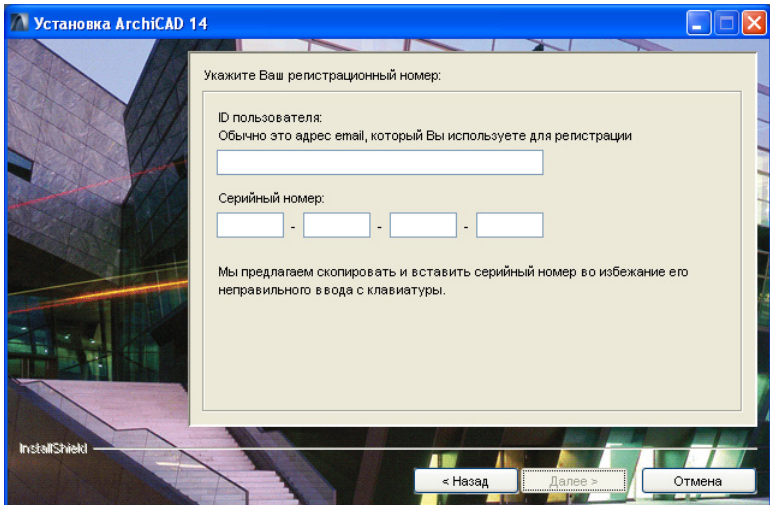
Установка ArchiCAD 14

Укажите Ваш регистрационный номер:

ID пользователя:
Обычно это адрес email, который Вы используете для регистрации

Серийный номер:

- - -

Мы предлагаем скопировать и вставить серийный номер во избежание его неправильного ввода с клавиатуры.

InstallShield

< Назад
Далее >
Отмена